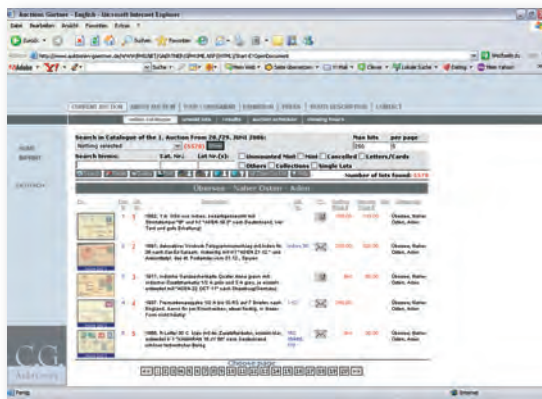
Auctions Gärtner - English - Microsoft Internet Explorer

Datei Bearbeiten Ansicht Favoriten Extras ?

Zurück Suchen Favoriten

Wechseln zu

Yahoo! Suche

CURRENT AUCTION | ABOUT AUCTION | TOP 3 CATALOGUE | CONSIGN | PRESS | POSTAL DESCRIPTION | CONTACT

Search in Catalogue of the 1. Auction from 28./29. Juni 2006:

Nothing selected

Search terms:

Cat. No.:

Lot-Nr.(s):

Unmounted Mint

Mint

Cancelled

Letters/Cards

Others

Collections

Single Lots

Max hits

per page

Number of lots found:

Übersee - Naher Osten - Aden

1

2

3

4

5

Übersee, Naher Osten, Aden

Übersee, Naher Osten, Aden

Übersee, Naher Osten, Aden

Übersee, Naher Osten, Aden

Übersee, Naher Osten, Aden

Choose page

CG

Auktionen

Fertig

Internet